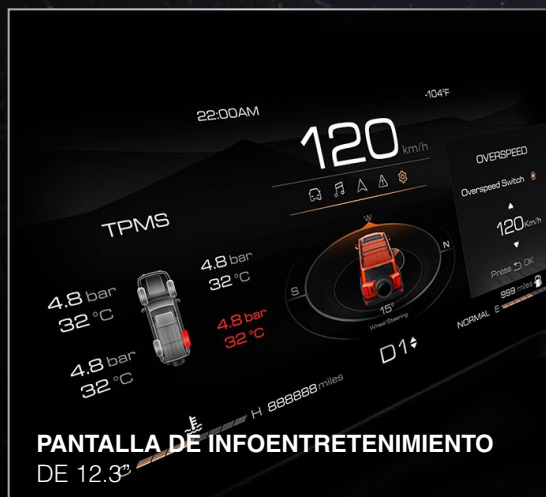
22:00AM

-104°F

120 km/h

OVERSPEED

Overspeed Switch

120 Km/h

Press ⮌ OK

TPMS

4.8 bar
32 °C

4.8 bar
32 °C

4.8 bar
32 °C

4.8 bar
32 °C

W

N

S

15°
Wheel Steering

D1

999 miles

NORMAL E

H 888888 miles

PANTALLA DE INFOENTRETENIMIENTO
DE 12.3"